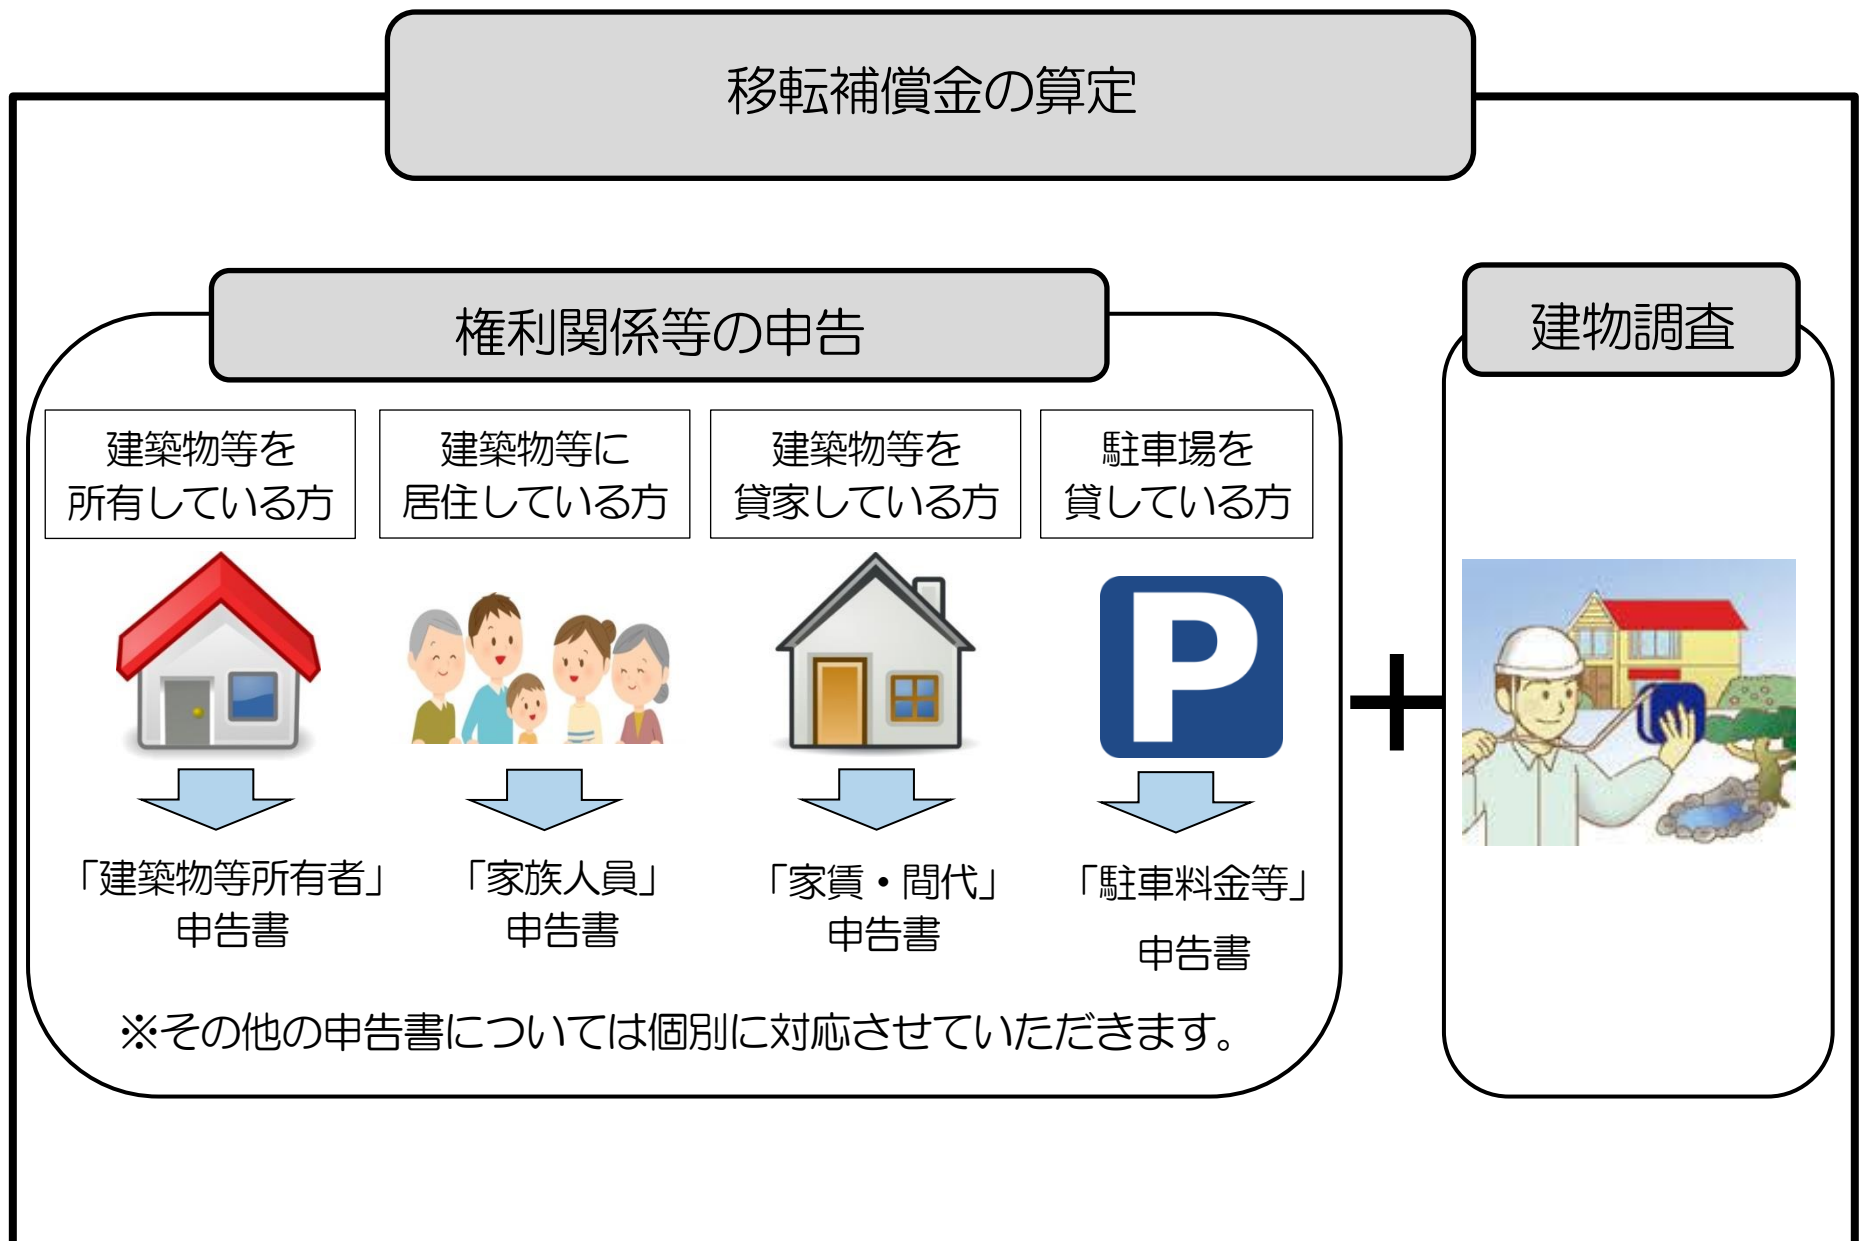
移転補償金の算定

権利関係等の申告

建築物等を所有している方

建築物等に居住している方

建築物等を貸家している方

駐車場を貸している方

「建築物等所有者」申告書

「家族人員」申告書

「家賃・間代」申告書

「駐車料金等」申告書

※その他の申告書については個別に対応させていただきます。

+

建物調査